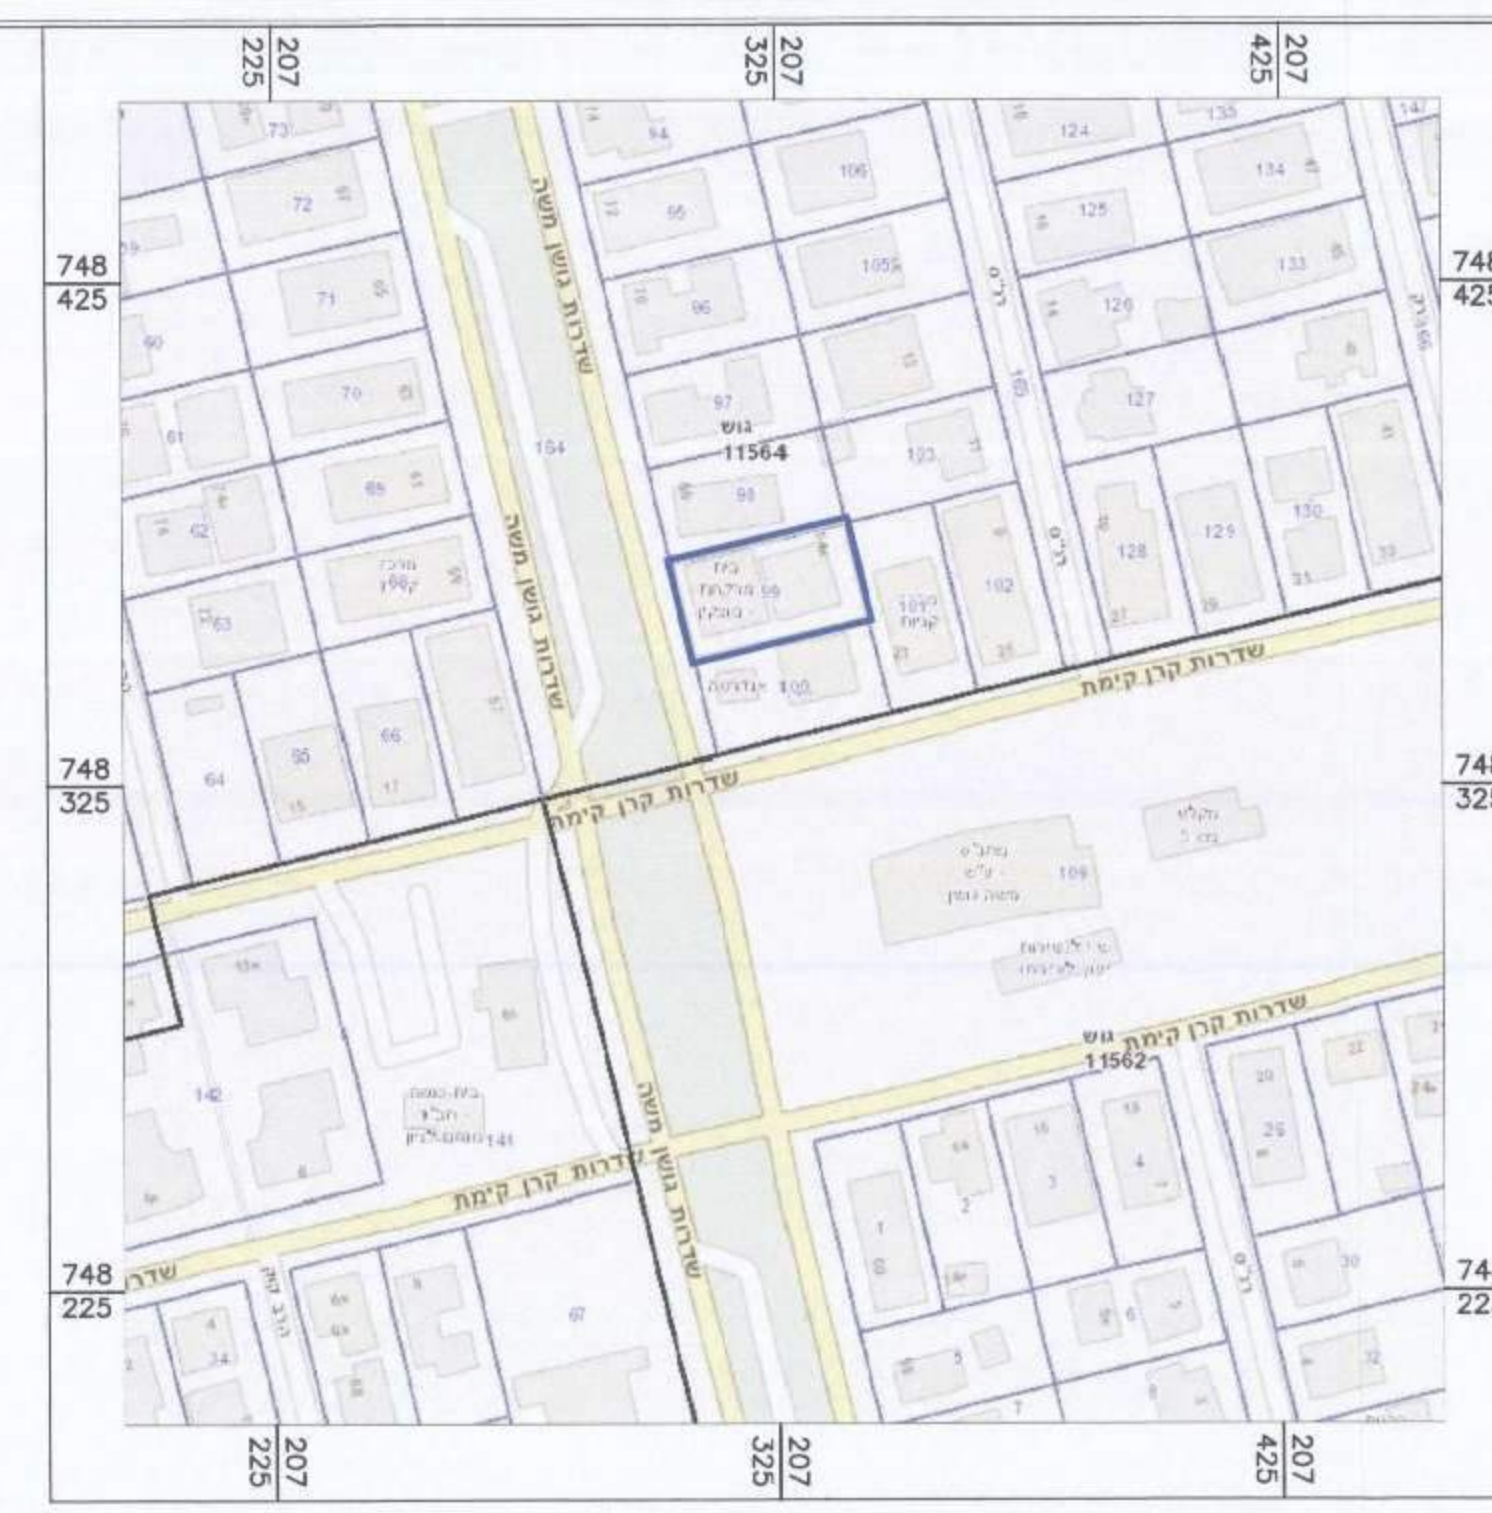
207 225
207 325
207 425

748 425
748 325
748 225

748 425
748 325
748 225

73
94
124
135
72
95
106
134
125
71
96
105
133
126
70
97
127
90
61
גוש
11564
104
103
69
98
62
130
128
129
מרכז
68
בית
99
101
102
63
100
שדרות גוש חשב
שדרות גוש חשב
שדרות קרן קימת
שדרות קרן קימת
שדרות קרן קימת
שדרות קרן קימת
66
65
64
109
142
141
גוש
11562
1
2
3
4
25
67
5
6
30
32
34

207 225
207 325
207 425